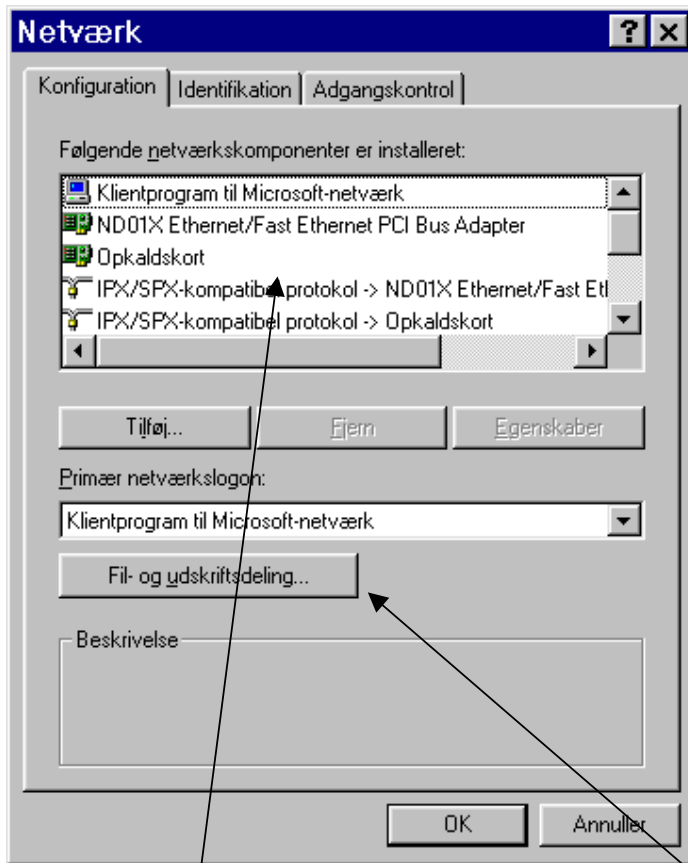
Netværk

Konfiguration | Identifikation | Adgangskontrol

Følgende netværkskomponenter er installeret:

Klientprogram til Microsoft-netværk
ND01X Ethernet/Fast Ethernet PCI Bus Adapter
Opkaldskort
IPX/SPX-kompatibel protokol -> ND01X Ethernet/Fast Et
IPX/SPX-kompatibel protokol -> Opkaldskort

Tilføj... | Fjern | Egenskaber

Primær netværkslogon:

Klientprogram til Microsoft-netværk

Fil- og udskriftsdeling...

Beskrivelse

OK | Annuller